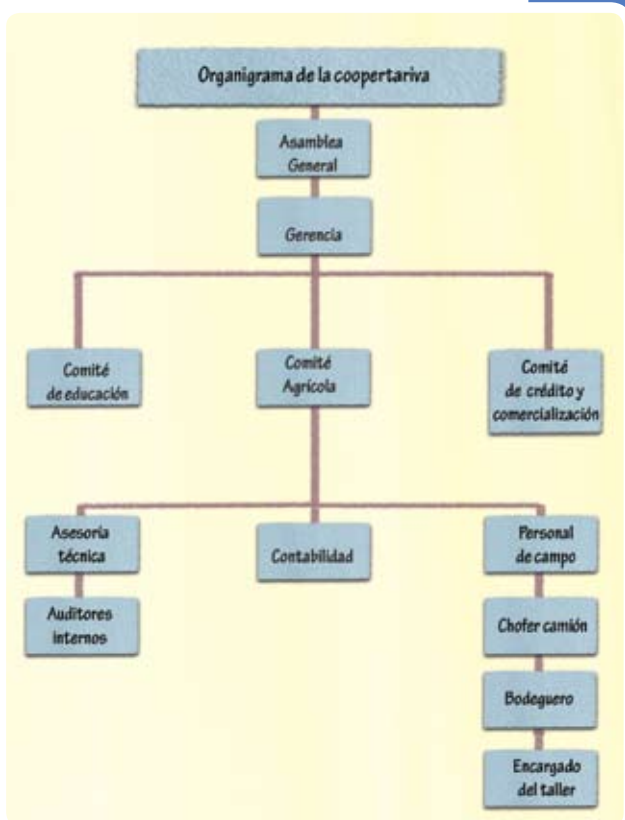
Organigrama de la coopertariva

Asamblea General

Gerencia

Comité de educación

Comité Agrícola

Comité de crédito y comercialización

Asesoría técnica

Auditores internos

Contabilidad

Personal de campo

Chofer camión

Bodeguero

Encargado del taller